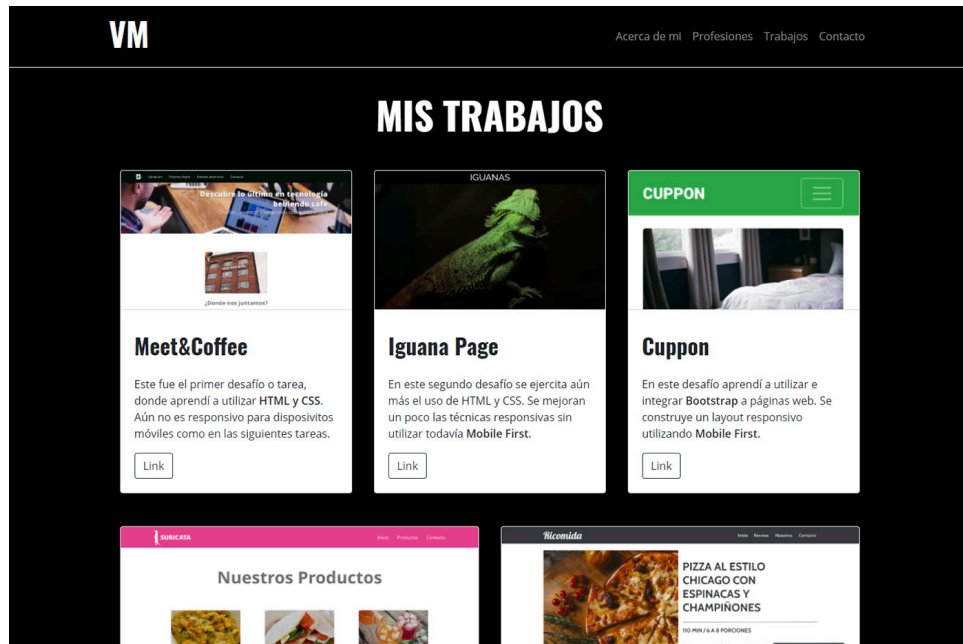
VM

Acerca de mi Profesiones Trabajos Contacto

MIS TRABAJOS

Descubre lo último en tecnología bebiendo café

¿Donde nos juntamos?

Meet&Coffee

Este fue el primer desafío o tarea, donde aprendí a utilizar HTML y CSS. Aún no es responsivo para dispositivos móviles como en las siguientes tareas.

Link

IGUANAS

Iguana Page

En este segundo desafío se ejercita aún más el uso de HTML y CSS. Se mejoran un poco las técnicas responsivas sin utilizar todavía Mobile First.

Link

CUPPON

Cuppon

En este desafío aprendí a utilizar e integrar Bootstrap a páginas web. Se construye un layout responsivo utilizando Mobile First.

Link

SURICATA

Inicio Productos Contacto

Nuestros Productos

Ricomida

Inicio Recetas Nosotros Contacto

PIZZA AL ESTILO CHICAGO CON ESPINACAS Y CHAMPIÑONES

110 MIN / 6 A 8 PORCIONES